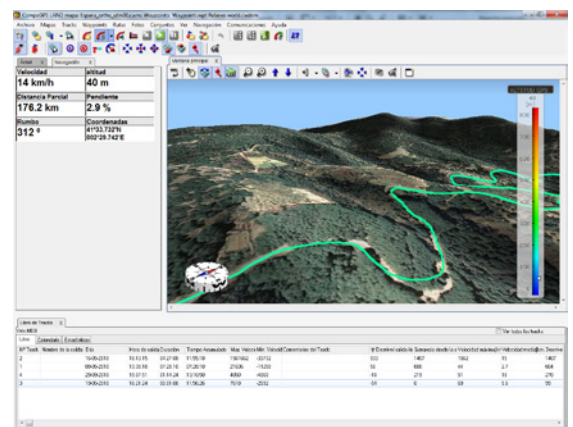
CompeGPS LAND mapa Siguero_ortho_alta Cuesto Waypoint.wpt Relieve.world.cadem

Archivo Mapas Tracks Waypoints Rutas Fotos Conjuntos Ver Navegación Comunicaciones Ayuda

Datos | Navegación

| Velocidad | altitud |
|---|---|
| 14 km/h | 40 m |
| Distancia Parcial | Pendiente |
| 176.2 km | 2.9 % |
| Rumbo | Coordenadas |
| 312 º | 41°33.732'N 002°29.742'E |

Ventana principal

Lista de Tracks

Ver todos los tracks

Lista | Calendario | Estadísticas

| Nº Track | Nombre de la salida | Día | Hora de salida | Duración | Tiempo Acumulado | Max. Velocidad | Min. Velocidad | Comentarios del Track |  |  |  |  |  |  |
|---|---|---|---|---|---|---|---|---|---|---|---|---|---|---|
| 2 |  | 16-06-2010 | 10:10:05 | 04:27:08 | 11:09:19 | 1567/02 | -10112 |  | 550 | 1407 | 1002 | 55 | 1407 |  |
| 1 |  | 09-06-2010 | 10:26:18 | 07:28:18 | 07:28:18 | 27606 | -11200 |  | 56 | 688 | 44 | 2.7 | 664 |  |
| 4 |  | 29-06-2010 | 10:07:51 | 01:51:24 | 13:10:59 | 4050 | -4050 |  | 10 | 215 | 51 | 16 | 215 |  |
| 3 |  | 19-06-2010 | 10:21:24 | 03:09:08 | 11:56:26 | 7019 | -2012 |  | 54 | 6 | 59 | 5.6 | 55 |  |